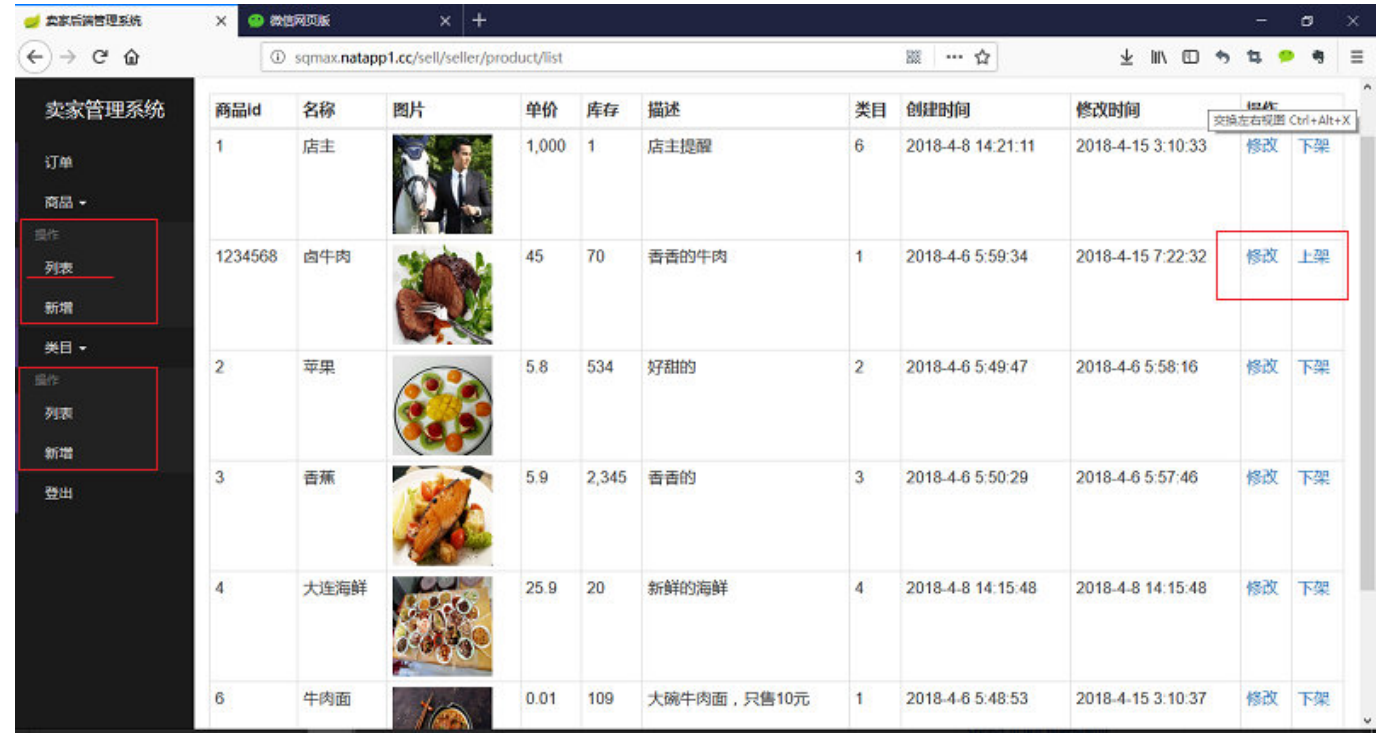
卖家后端管理系统 ×
微信网页版 ×
+

sqmax.natapp1.cc/sell/seller/product/list

卖家管理系统

订单
商品
操作
列表
新增
类目
操作
列表
新增
登出

交换左右视图 Ctrl+Alt+X

| 商品id | 名称 | 图片 | 单价 | 库存 | 描述 | 类目 | 创建时间 | 修改时间 | 操作 | |
|---|---|---|---|---|---|---|---|---|---|---|
| 1 | 店主 | | 1,000 | 1 | 店主提醒 | 6 | 2018-4-8 14:21:11 | 2018-4-15 3:10:33 | 修改 | 下架 |
| 1234568 | 卤牛肉 | | 45 | 70 | 香香的牛肉 | 1 | 2018-4-6 5:59:34 | 2018-4-15 7:22:32 | 修改 | 上架 |
| 2 | 苹果 | | 5.8 | 534 | 好甜的 | 2 | 2018-4-6 5:49:47 | 2018-4-6 5:58:16 | 修改 | 下架 |
| 3 | 香蕉 | | 5.9 | 2,345 | 香香的 | 3 | 2018-4-6 5:50:29 | 2018-4-6 5:57:46 | 修改 | 下架 |
| 4 | 大连海鲜 | | 25.9 | 20 | 新鲜的海鲜 | 4 | 2018-4-8 14:15:48 | 2018-4-8 14:15:48 | 修改 | 下架 |
| 6 | 牛肉面 | | 0.01 | 109 | 大碗牛肉面，只售10元 | 1 | 2018-4-6 5:48:53 | 2018-4-15 3:10:37 | 修改 | 下架 |